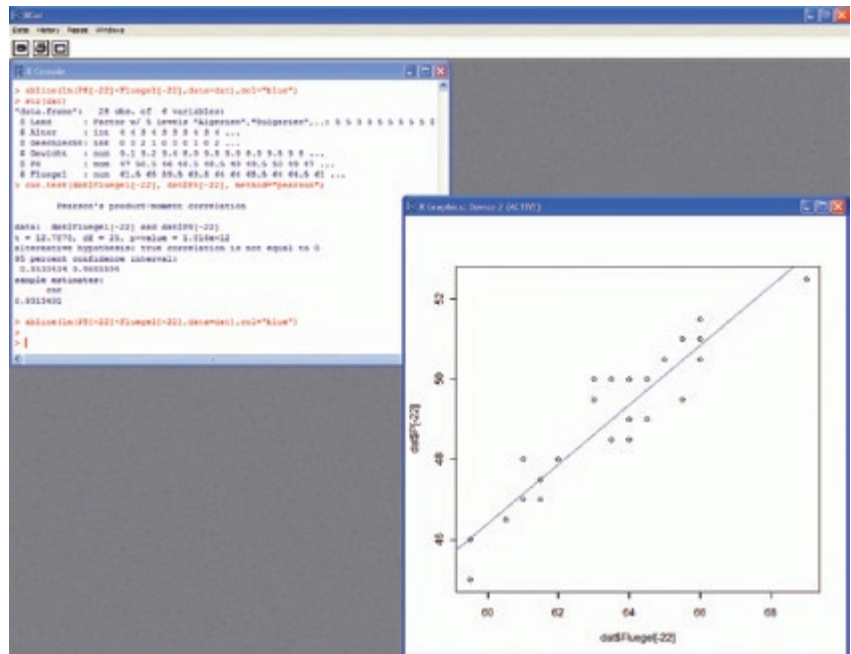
RGui
Datei Bearbeiten Ansicht Verschiedenes Pakete Windows

R Console
> abline(lm(PR[-22]~Fluegel[-22],data=dat),col="blue")
> str(dat)
'data.frame':	28 obs. of 6 variables:
$ Land	: Factor w/ 5 levels "Algerien","Bulgarien",..: 5 5 3 3 5 5 5 5 5 3
$ Alter	: int 4 4 8 4 8 5 8 4 5 4 ...
$ Geschlecht: int 0 0 2 1 0 0 0 1 0 2 ...
$ Gewicht	: num 5.1 5.2 5.4 5.5 5.5 5.5 5.5 5.5 5.5 5 ...
$ PR	: num 47 50.5 46 46.5 48.5 49 49.5 50 49 47 ...
$ Fluegel	: num 61.5 65 59.5 63.5 61 61 65.5 61 64.5 61 ...
> cor.test(dat$Fluegel[-22], dat$PR[-22], method="pearson")

	Pearson's product-moment correlation

data:  dat$Fluegel[-22] and dat$PR[-22]
t = 12.7075, df = 25, p-value = 2.316e-12
alternative hypothesis: true correlation is not equal to 0
95 percent confidence interval:
 0.8333434 0.9655596
sample estimates:
      cor
0.9313402

> abline(lm(PR[-22]~Fluegel[-22],data=dat),col="blue")
>
>

R Graphics: Device 2 (ACTIVE)
52
50
48
46
dat$PR[-22]
60
62
64
66
68
dat$Fluegel[-22]